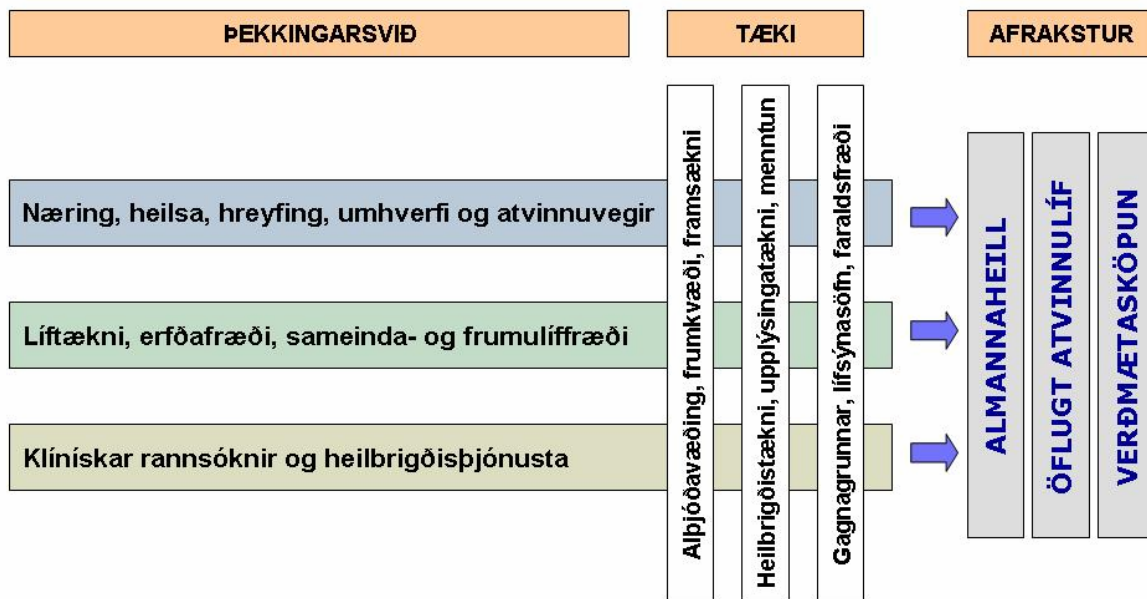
ÞEKKINGARSVIÐ

TÆKI

AFRAKSTUR

Næring, heilsa, hreyfing, umhverfi og atvinnuvegir

Líftækni, erfðafræði, sameinda- og frumulíffræði

Klínískar rannsóknir og heilbrigðisþjónusta

Alþjóðavæðing, frumkvæði, framsækni

Heilbrigðistækni, upplýsingatækni, menntun

Gagnagrunnar, lífsýnasöfn, faraldsfræði

ALMANNAHEILL

ÖFLUGT ATVINNULÍF

VERÐMÆTASKÖPUN